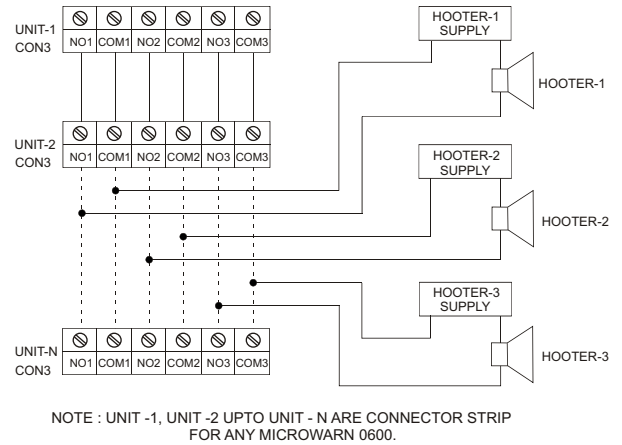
UNIT-1 CON3

| NO1 | COM1 | NO2 | COM2 | NO3 | COM3 |
|---|---|---|---|---|---|

HOOTER-1 SUPPLY

HOOTER-1

UNIT-2 CON3

| NO1 | COM1 | NO2 | COM2 | NO3 | COM3 |
|---|---|---|---|---|---|

HOOTER-2 SUPPLY

HOOTER-2

HOOTER-3 SUPPLY

UNIT-N CON3

| NO1 | COM1 | NO2 | COM2 | NO3 | COM3 |
|---|---|---|---|---|---|

HOOTER-3

NOTE : UNIT -1, UNIT -2 UPTO UNIT - N ARE CONNECTOR STRIP FOR ANY MICROWARN 0600.